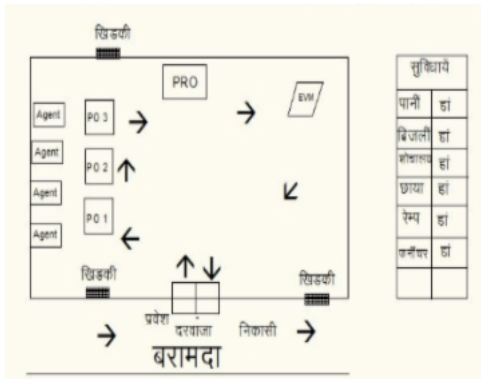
खिड़की

PRO

EVM

Agent

Agent

Agent

Agent

PO 3

PO 2

PO 1

खिड़की

खिड़की

प्रवेश दरवाजा निकासी

बरामदा

| सुविधायें | |
|---|---|
| पानी | हां |
| बिजली | हां |
| शौचालय | हां |
| छाया | हां |
| रैम्प | हां |
| फर्नीचर | हां |
| | |